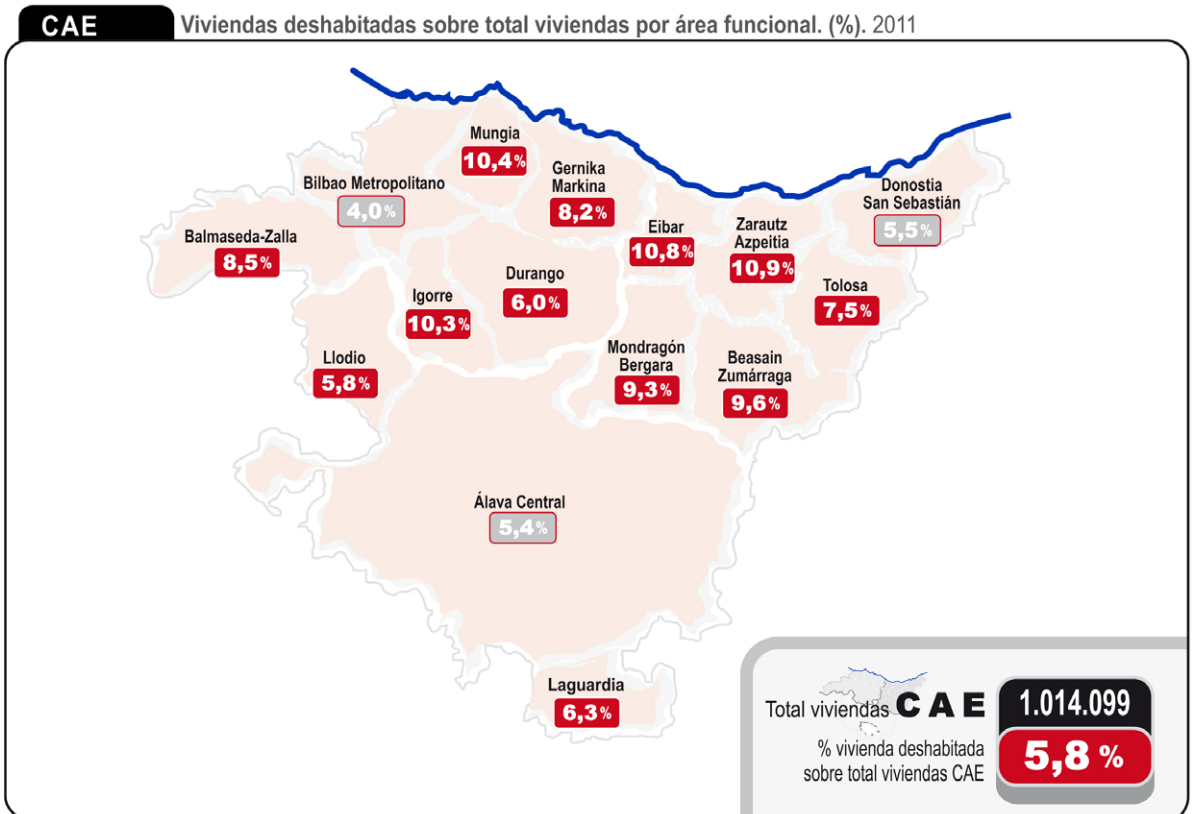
CAE Viviendas deshabitadas sobre total viviendas por área funcional. (%). 2011

Mungia
10,4%

Gernika Markina
8,2%

Bilbao Metropolitano
4,0%

Donostia San Sebastián
5,5%

Balmaseda-Zalla
8,5%

Eibar
10,8%

Zarautz Azpeitia
10,9%

Durango
6,0%

Igorre
10,3%

Tolosa
7,5%

Llodio
5,8%

Mondragón Bergara
9,3%

Beasain Zumárraga
9,6%

Álava Central
5,4%

Laguardia
6,3%

Total viviendas CAE 1.014.099

% vivienda deshabitada sobre total viviendas CAE 5,8 %